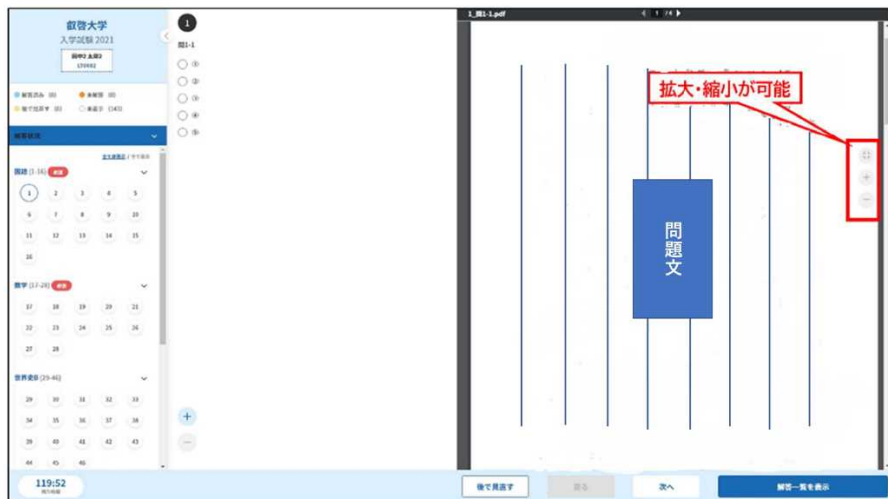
叡啓大学
入学試験 2021

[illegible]

解答済み (0) 未解答 (0)
後で見直す (0) 未表示 (143)

解答状況

国語 (1-16) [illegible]

1 2 3 4 5
6 7 8 9 10
11 12 13 14 15
16

数学 (17-28) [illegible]

17 18 19 20 21
22 23 24 25 26
27 28

世界史B (29-46)

29 30 31 32 33
34 35 36 37 38
39 40 41 42 43
44 45 46

119:52

1

問1-1
①
②
③
④
⑤

+
−

1_問1-1.pdf

1 / 4

拡大・縮小が可能

問題文

後で見直す
戻る
次へ
解答一覧を表示